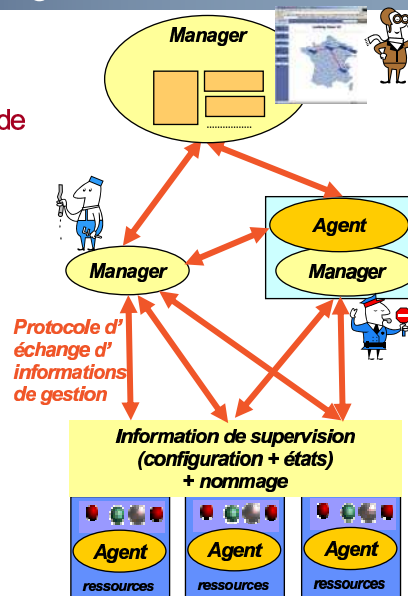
Manager

de

Agent

Manager

Manager

Protocole d' échange d' informations de gestion

Information de supervision (configuration + états) + nommage

Agent
ressources

Agent
ressources

Agent
ressources